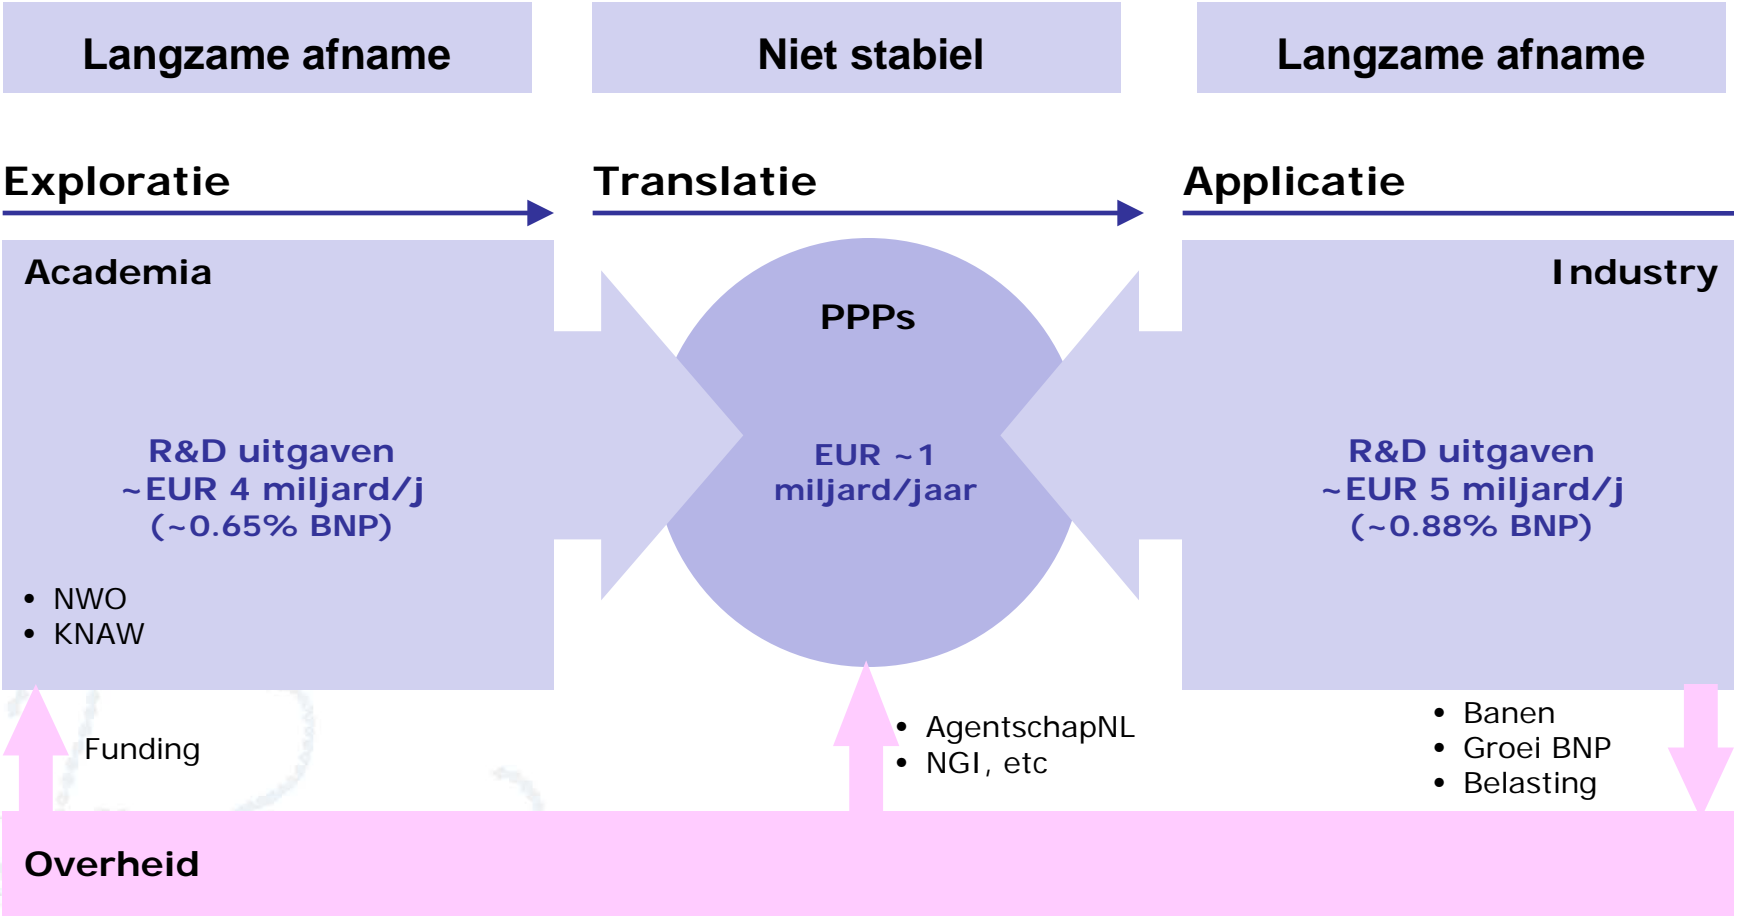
Langzame afname

Niet stabiel

Langzame afname

Exploratie

Translatie

Applicatie

Academia

R&D uitgaven
~EUR 4 miljard/j
(~0.65% BNP)

• NWO
• KNAW

PPPs

EUR ~1
miljard/jaar

Industry

R&D uitgaven
~EUR 5 miljard/j
(~0.88% BNP)

Funding

• AgentschapNL
• NGI, etc

• Banen
• Groei BNP
• Belasting

Overheid